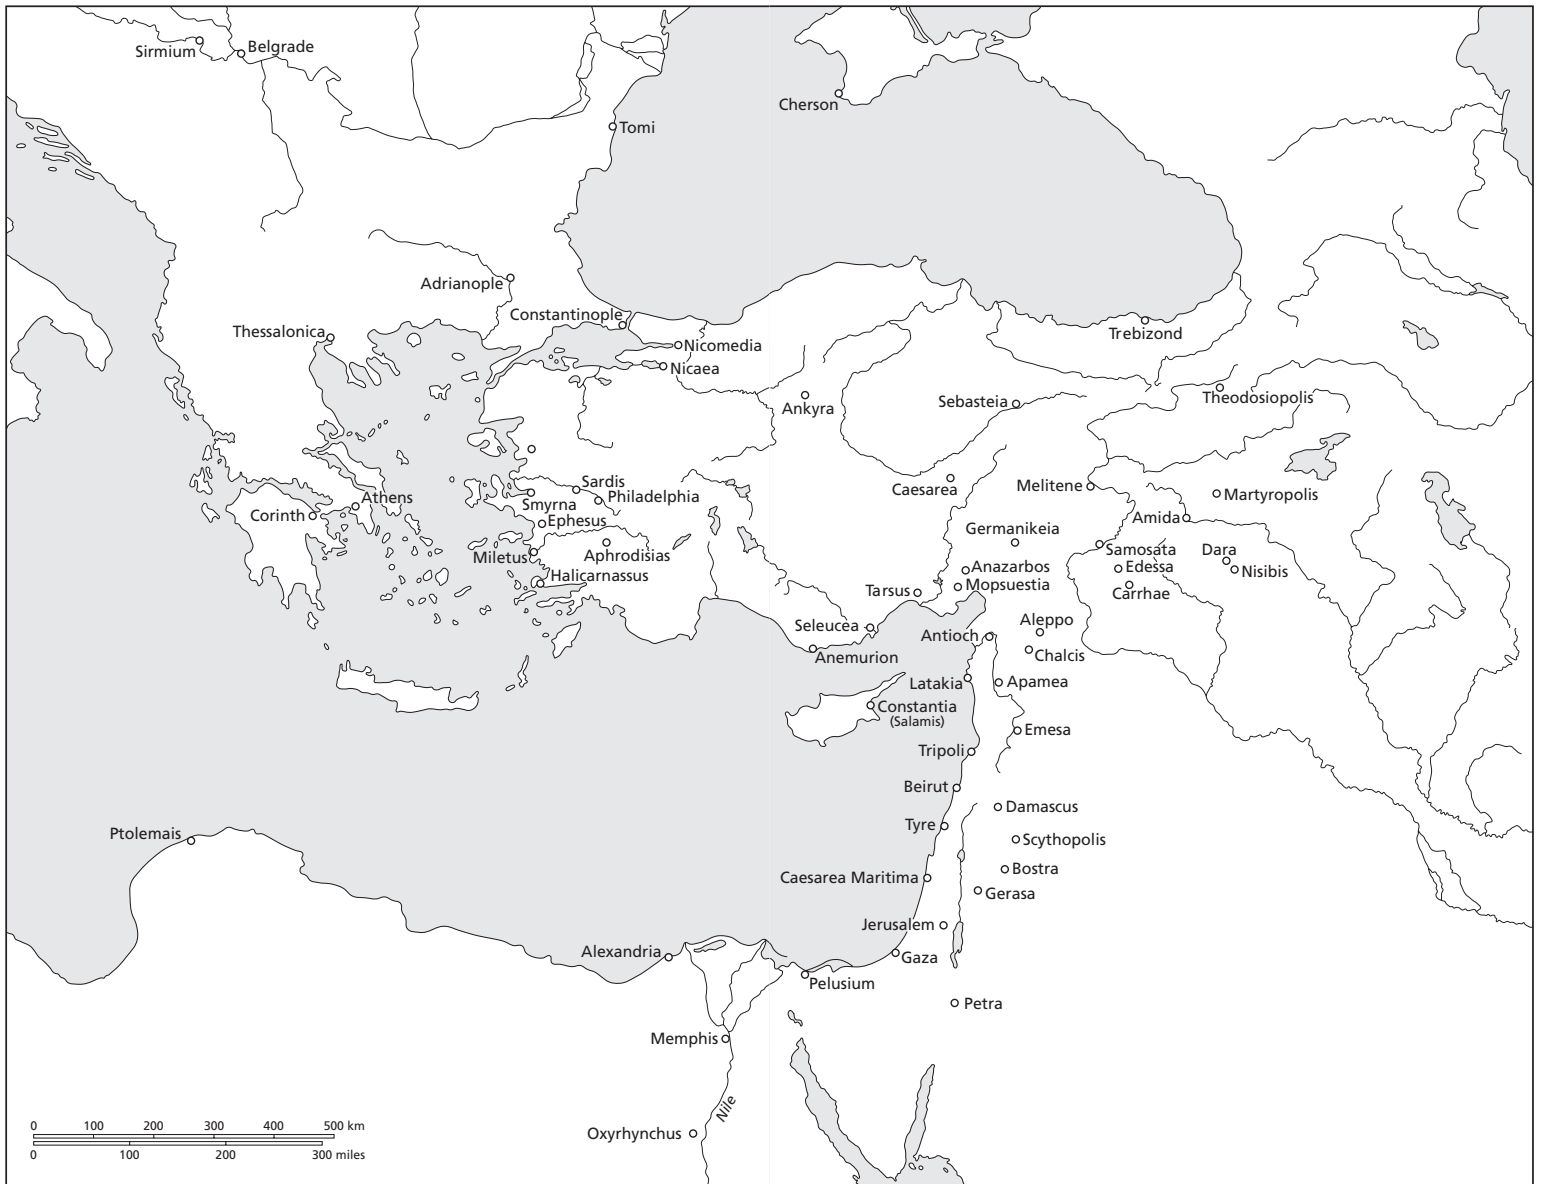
Sirmium
Belgrade
Cherson
Tomi
Adrianople
Constantinople
Thessalonica
Nicomedia
Nicaea
Trebizond
Ankyra
Sebasteia
Theodosiopolis
Sardis
Athens
Smyrna
Philadelphia
Corinth
Ephesus
Caesarea
Melitene
Martyropolis
Amida
Germanikeia
Miletus
Aphrodisias
Halicarnassus
Samosata
Dara
Anazarbos
Edessa
Nisibis
Mopsuestia
Tarsus
Carrhae
Aleppo
Seleucea
Antioch
Anemurion
Chalcis
Latakia
Apamea
Constantia
(Salamis)
Emesa
Tripoli
Beirut
Damascus
Ptolemais
Tyre
Scythopolis
Bostra
Caesarea Maritima
Gerasa
Jerusalem
Alexandria
Gaza
Pelusium
Petra
Memphis
Nile
Oxyrhynchus
0 100 200 300 400 500 km
0 100 200 300 miles